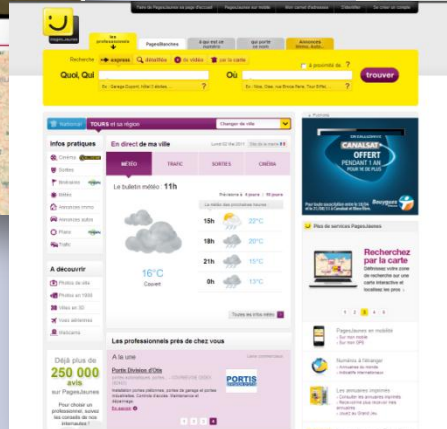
PagesJaunes

Faire de PagesJaunes ma page d'accueil | PagesJaunes sur mobile | Mon carnet d'adresses | S'identifier | Se créer un compte

les professionnels | PagesBlanches | à qui est ce numéro | qui porte ce nom | Annonces Immo, Auto...

Recherche express | détaillée | de vidéo | sur la carte

Quoi, Qui | Où | à proximité de | trouver

Ex : Garage Dupont, Hôtel 3 étoiles... | Ex : Nice, Oise, rue Brune Paris, Tour Eiffel...

National | TOURS et sa région | Changer de ville

Infos pratiques
Cinéma
Sorties
Itinéraires
Météo
Annonces immo
Annonces auto
Photos
Trafic

À découvrir
Photos de ville
Photos en 1900
Vidéo en 3D
Voisin atelier
Webcams

Déjà plus de 250 000 avis sur PagesJaunes

Pour choisir un professionnel, suivez les conseils de nos internautes !

En direct de ma ville
Lundi 02 Mai 2011

MÉTÉO | TRAFIC | SORTIES | CINÉMA

Le bulletin météo : 11h

16°C
Couvert

| 15h | 20°C |
|---|---|
| 18h | 20°C |
| 21h | 15°C |
| 0h | 13°C |

Toutes les infos météo

Les professionnels près de chez vous

À la une

Portis Division d'Ols

PORTIS

En savoir +

1 2 3

Publicité

EN EXCLUSIVITÉ
CANALSAT
OFFERT
PENDANT 1 AN

Bouygues

Plus de services PagesJaunes

Recherchez par la carte

1 2 3 4 5

PagesJaunes en mobilité
Numéros à l'étranger
Les annuaires imprimés